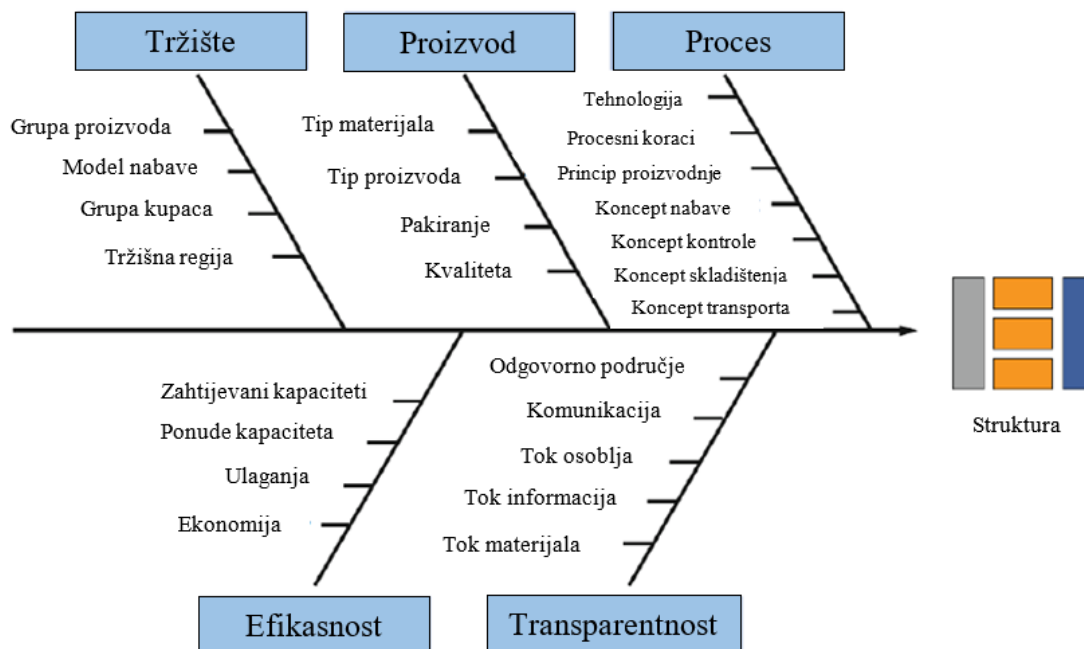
Tržište

Grupa proizvoda
Model nabave
Grupa kupaca
Tržišna regija

Proizvod

Tip materijala
Tip proizvoda
Pakiranje
Kvaliteta

Proces

Tehnologija
Procesni koraci
Princip proizvodnje
Koncept nabave
Koncept kontrole
Koncept skladištenja
Koncept transporta

Zahtijevani kapaciteti
Ponude kapaciteta
Ulaganja
Ekonomija

Efikasnost

Odgovorno područje
Komunikacija
Tok osoblja
Tok informacija
Tok materijala

Transparentnost

Struktura